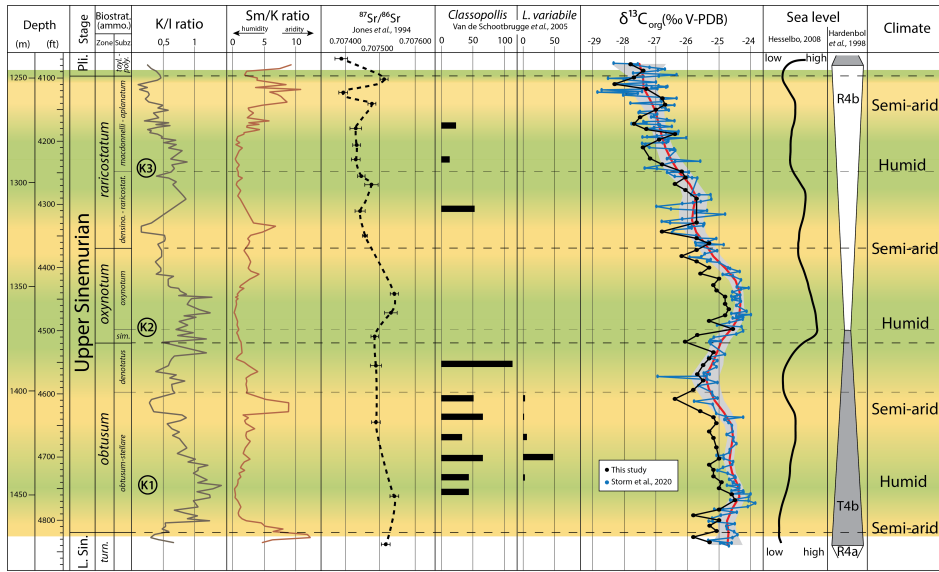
Depth (m) (ft)

Stage

Biostrat. (ammo.) Zone Subz.

K/I ratio 0.5 1

Sm/K ratio humidity aridity 0 5 10

$^{87}Sr/^{86}Sr$ Jones et al., 1994 0.707400 0.707500 0.707600

Classopollis Van de Schootbrugge et al., 2005 0 50 100

L. variabile 0 50

$\delta^{13}C_{org}$(‰ V-PDB) -29 -28 -27 -26 -25 -24

Sea level Hesselbo, 2008 low high

Hardenbol et al., 1998

Climate

1250 1300 1350 1400 1450

4100 4200 4300 4400 4500 4600 4700 4800

Pli.

Upper Sinemurian

L. Sin.

raricostatum

oxynotum

obtusum

turn.

macdonnelli - aplanatum

raricostat.

densino. - raricostat.

oxynotum

sim.

denotatus

obtusum-stellare

aplan. / poly.

K3

K2

K1

This study

Storm et al., 2020

R4b

T4b

R4a

low high

Semi-arid

Humid

Semi-arid

Humid

Semi-arid

Humid

Semi-arid